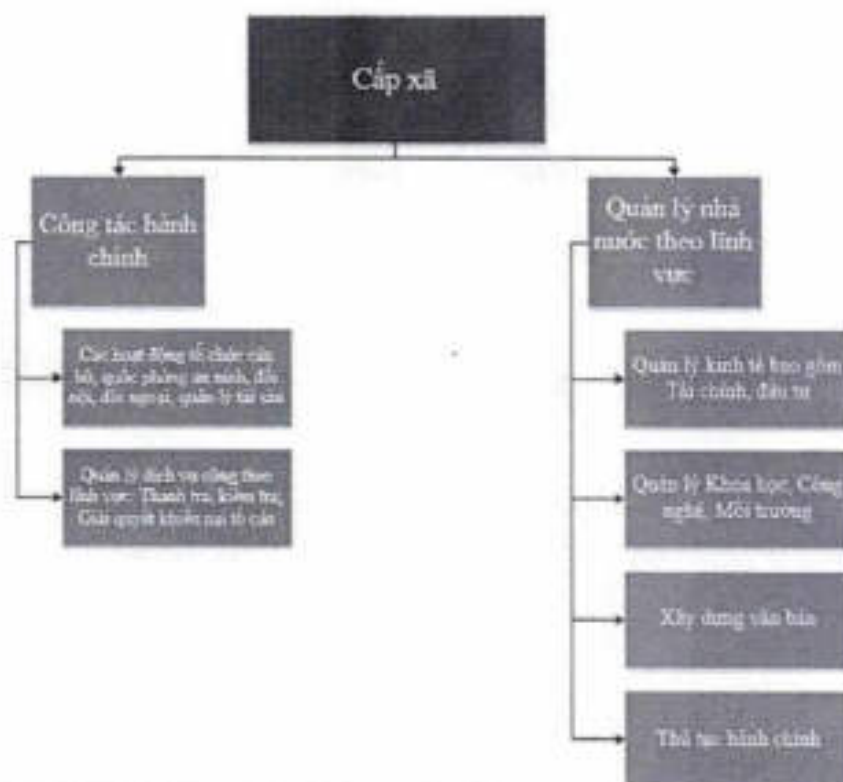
Cấp xã

Công tác hành chính

Các hoạt động tổ chức cán bộ, quốc phòng an ninh, đối nội, đối ngoại, quản lý tài sản

Quản lý dịch vụ công theo lĩnh vực: Thanh tra, kiểm tra, Giải quyết khiếu nại tố cáo

Quản lý nhà nước theo lĩnh vực

Quản lý kinh tế bao gồm Tài chính, đầu tư

Quản lý Khoa học, Công nghệ, Môi trường

Xây dựng văn hóa

Thủ tục hành chính